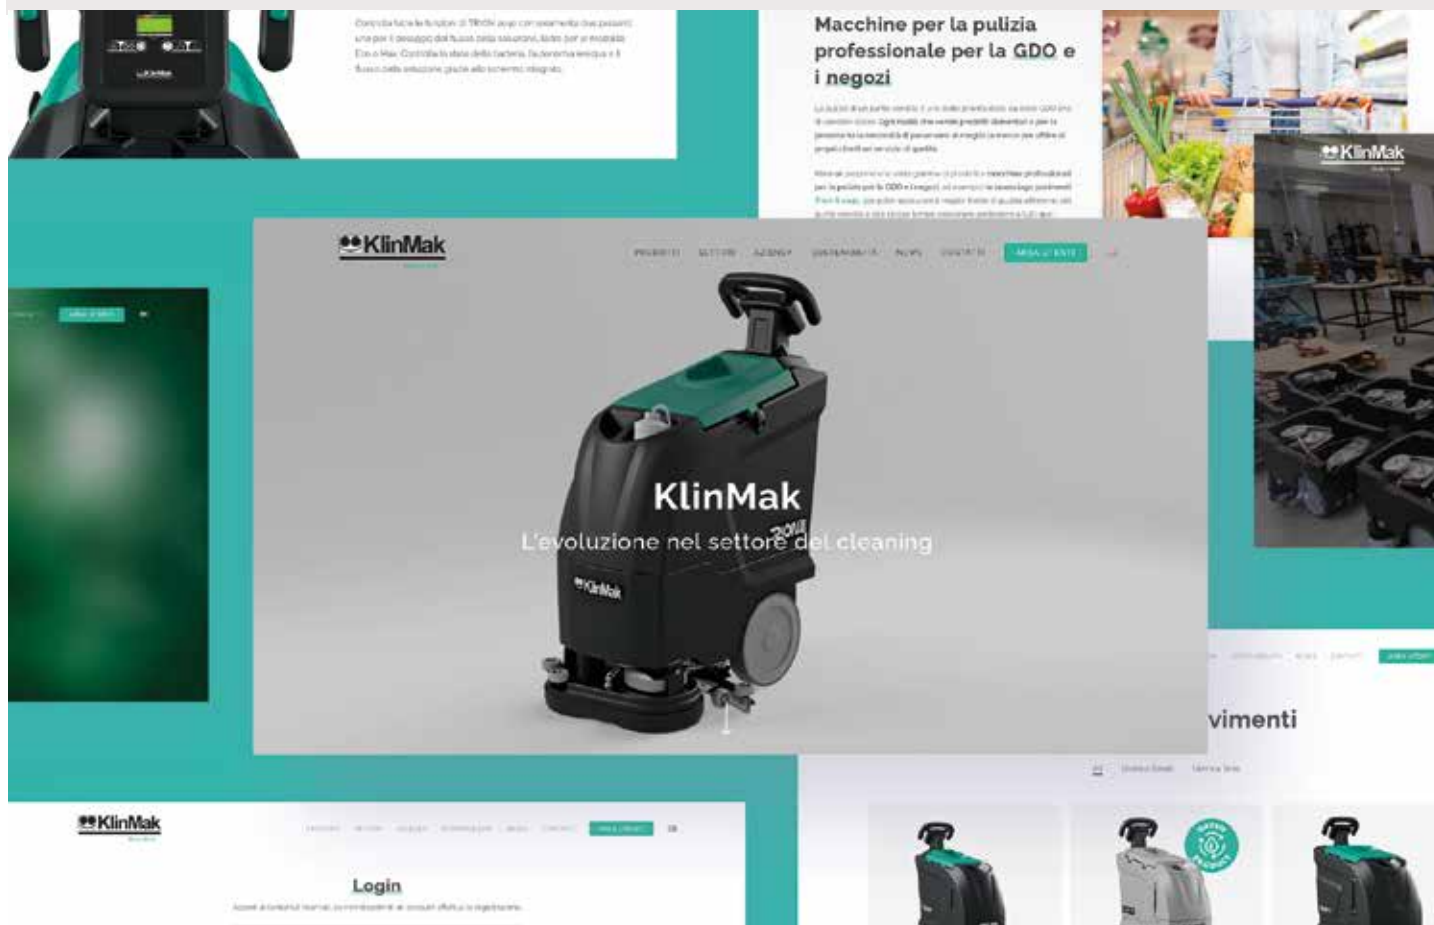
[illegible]

Macchine per la pulizia professionale per la GDO e i negozi

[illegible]

KlinMak

KlinMak

PRODOTTI SETTORI AZIENDA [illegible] NEWS CONTATTI AREA CLIENTI

KlinMak

L'evoluzione nel settore del cleaning

KlinMak

vimenti

KlinMak

AREA CLIENTI

Login

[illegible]